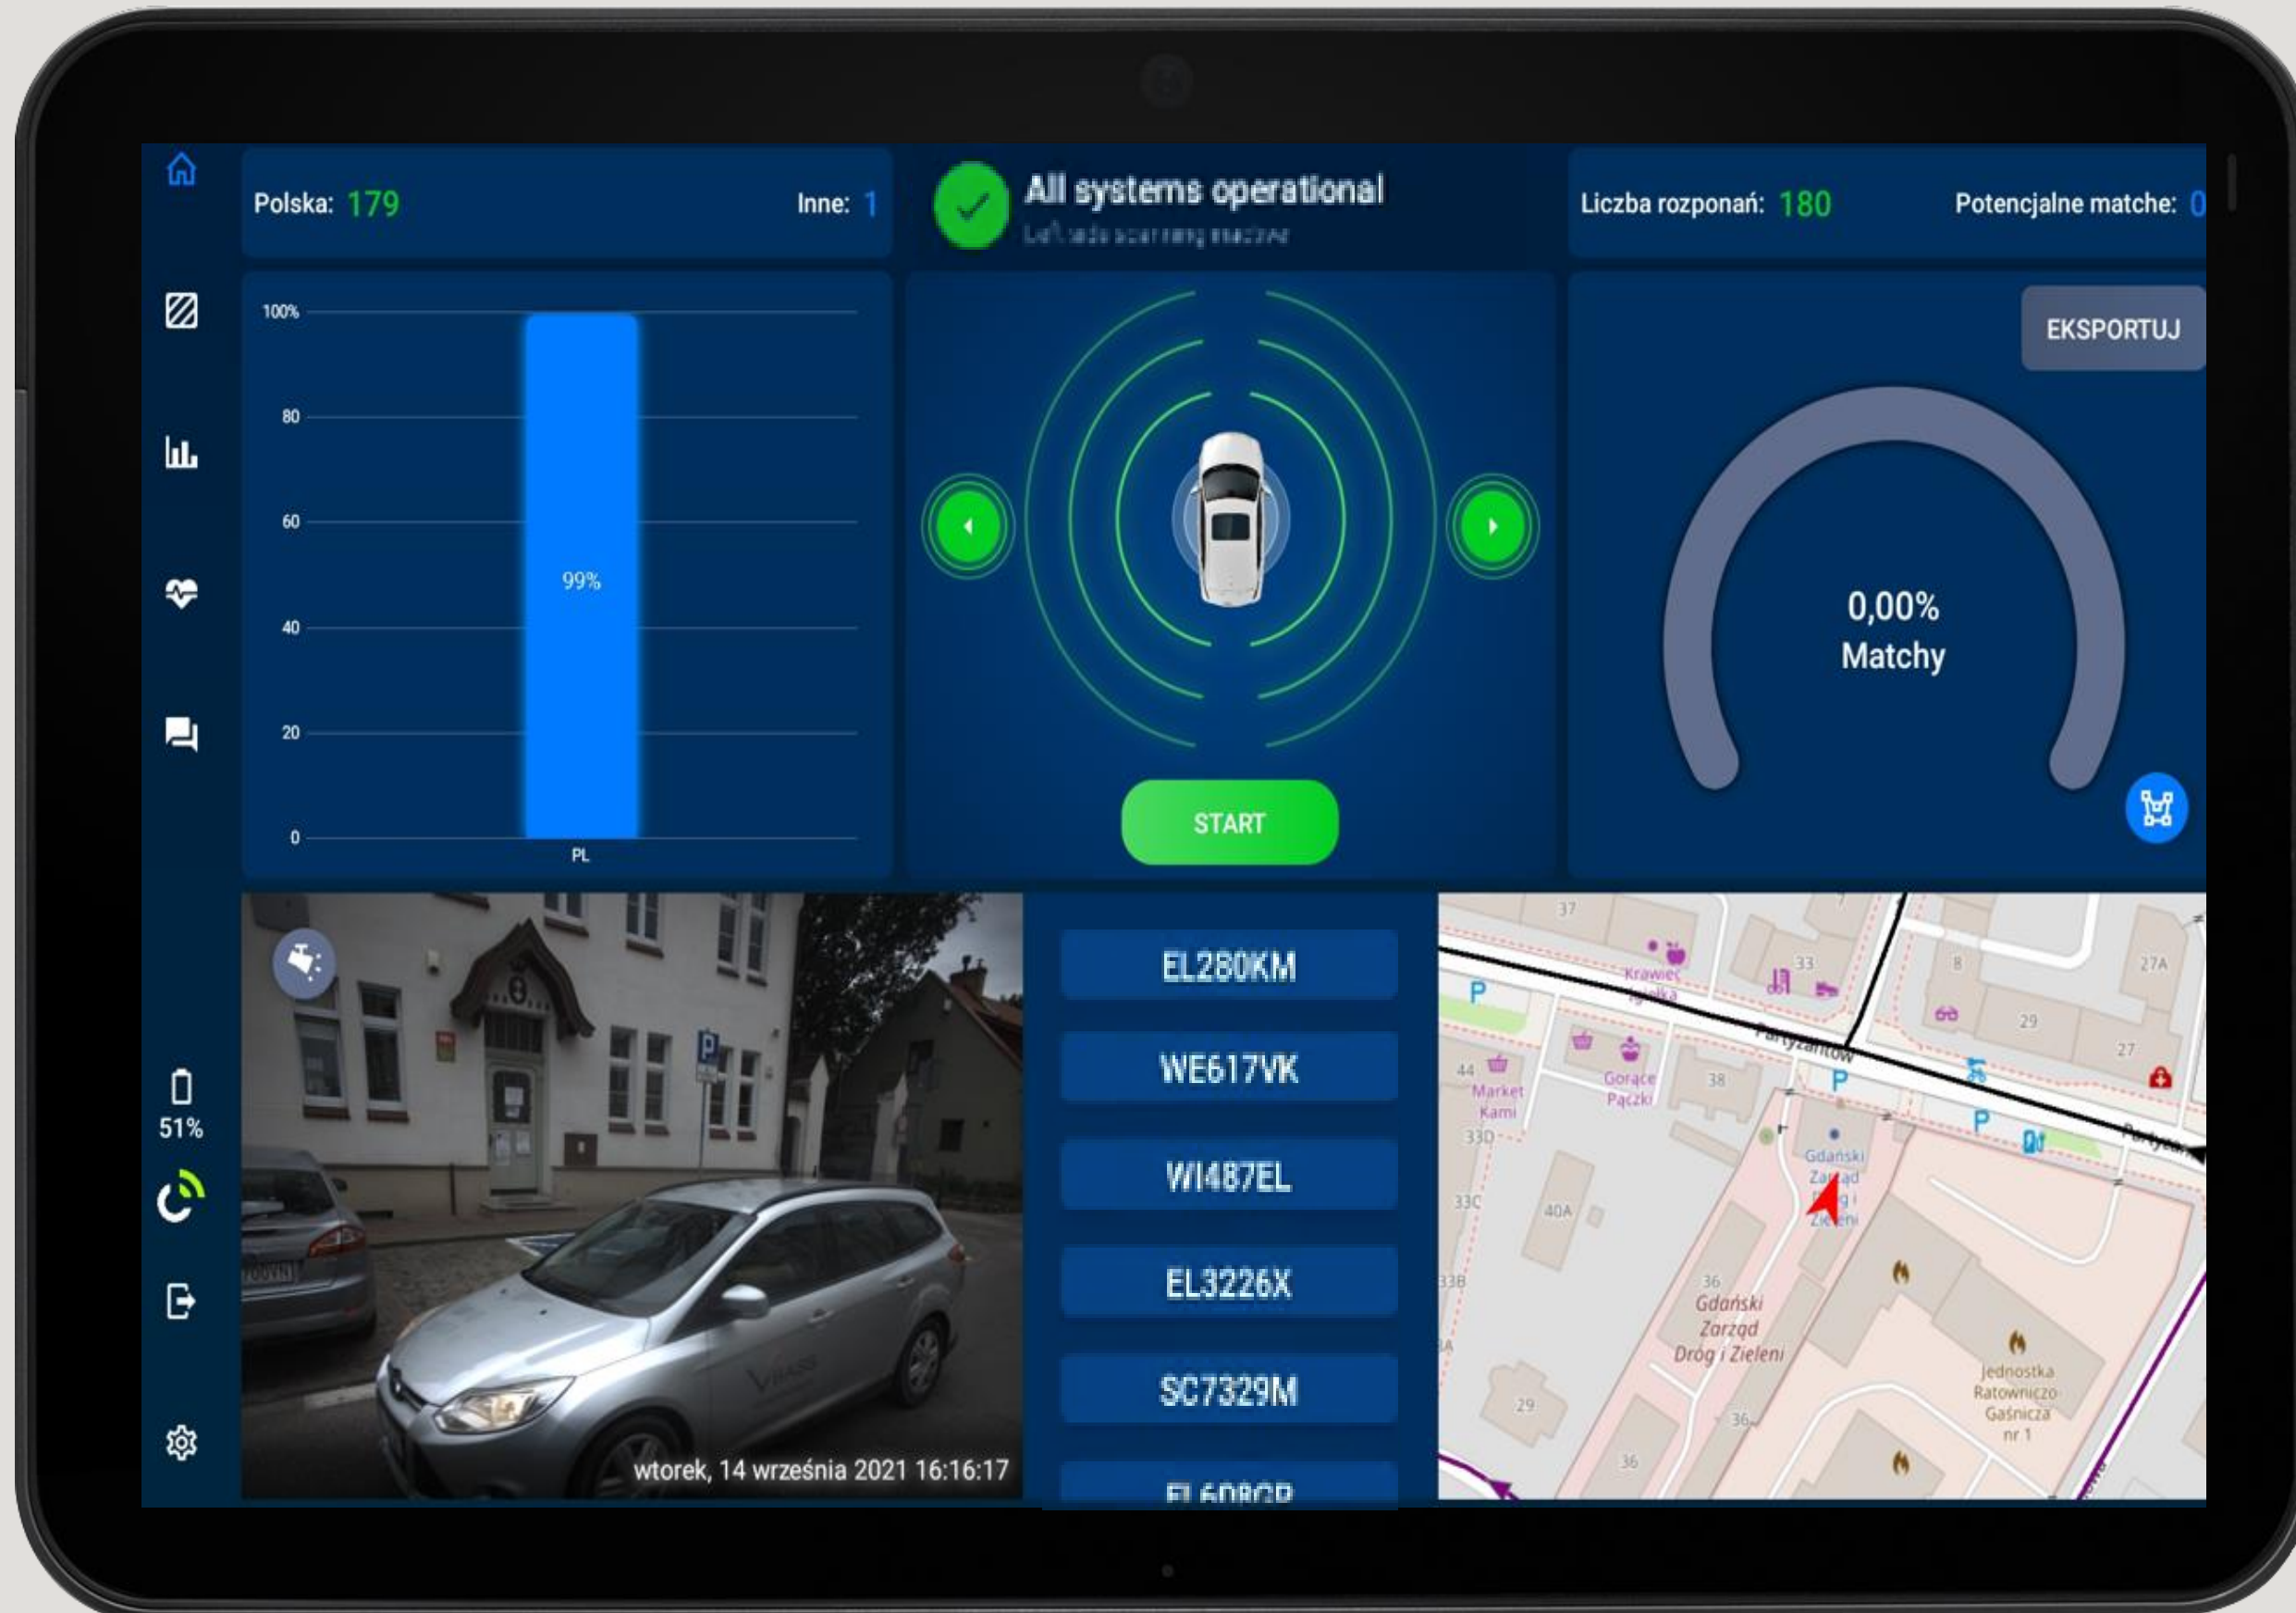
Polska: 179 Inne: 1

All systems operational
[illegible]

Liczba rozpoznań: 180 Potencjalne matche: 0

100%
80
60
40
20
0
99%
PL

START

EKSPORTUJ

0,00%
Matchy

51%

wtorek, 14 września 2021 16:16:17

EL280KM
WE617VK
WI487EL
EL3226X
SC7329M
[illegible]

37
Krawiec
33
8
27A
29
27
Partyzantów
44
Market
Kami
Gorące
Pączki
38
33D
33C
40A
Gdański
Zarząd
36
Gdański
Zarząd
Dróg i Zieleni
33B
29
36
36
Jednostka
Ratowniczo
Gaśnicza
nr 1